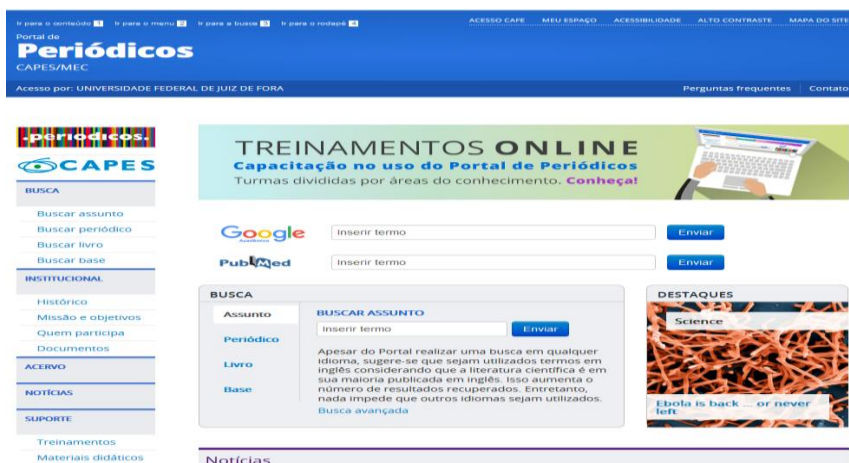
Ir para o conteúdo 1 Ir para o menu 2 Ir para a busca 3 Ir para o rodapé 4

ACESSO CAFE MEU ESPAÇO ACESSIBILIDADE ALTO CONTRASTE MAPA DO SITE

Portal de
Periódicos
CAPES/MEC

Acesso por: UNIVERSIDADE FEDERAL DE JUIZ DE FORA

Perguntas frequentes Contato

periódicos.
CAPES

BUSCA
Buscar assunto
Buscar periódico
Buscar livro
Buscar base

INSTITUCIONAL
Histórico
Missão e objetivos
Quem participa
Documentos

ACERVO

NOTÍCIAS

SUPORTE
Treinamentos
Materiais didáticos

TREINAMENTOS ONLINE
Capacitação no uso do Portal de Periódicos
Turmas divididas por áreas do conhecimento. Conheça!

Google Acadêmico
Inserir termo
Enviar

PubMed
Inserir termo
Enviar

BUSCA
Assunto
Periódico
Livro
Base

BUSCAR ASSUNTO
Inserir termo
Enviar

Apesar do Portal realizar uma busca em qualquer idioma, sugere-se que sejam utilizados termos em inglês considerando que a literatura científica é em sua maioria publicada em inglês. Isso aumenta o número de resultados recuperados. Entretanto, nada impede que outros idiomas sejam utilizados.
Busca avançada

DESTAQUES
Science
Ebola is back ... or never left

Notícias